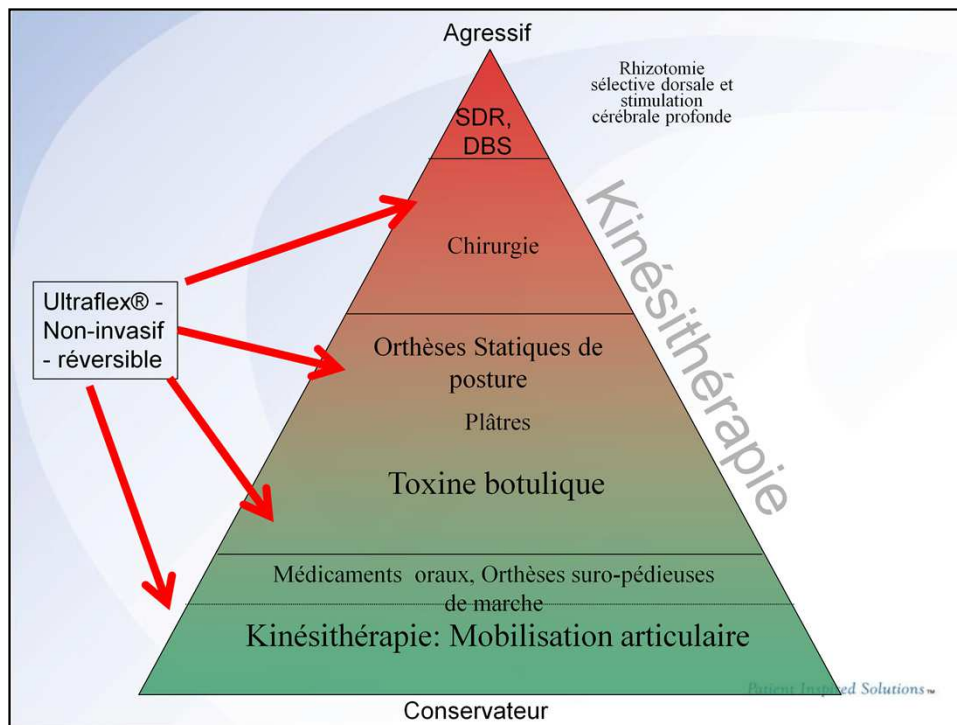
Agressif

Rhizotomie sélective dorsale et stimulation cérébrale profonde

SDR, DBS

Kinésithérapie

Chirurgie

Ultraflex® - Non-invasif - réversible

Orthèses Statiques de posture

Plâtres

Toxine botulique

Médicaments oraux, Orthèses suro-pédieuses de marche

Kinésithérapie: Mobilisation articulaire

Patient Inspired Solutions™

Conservateur